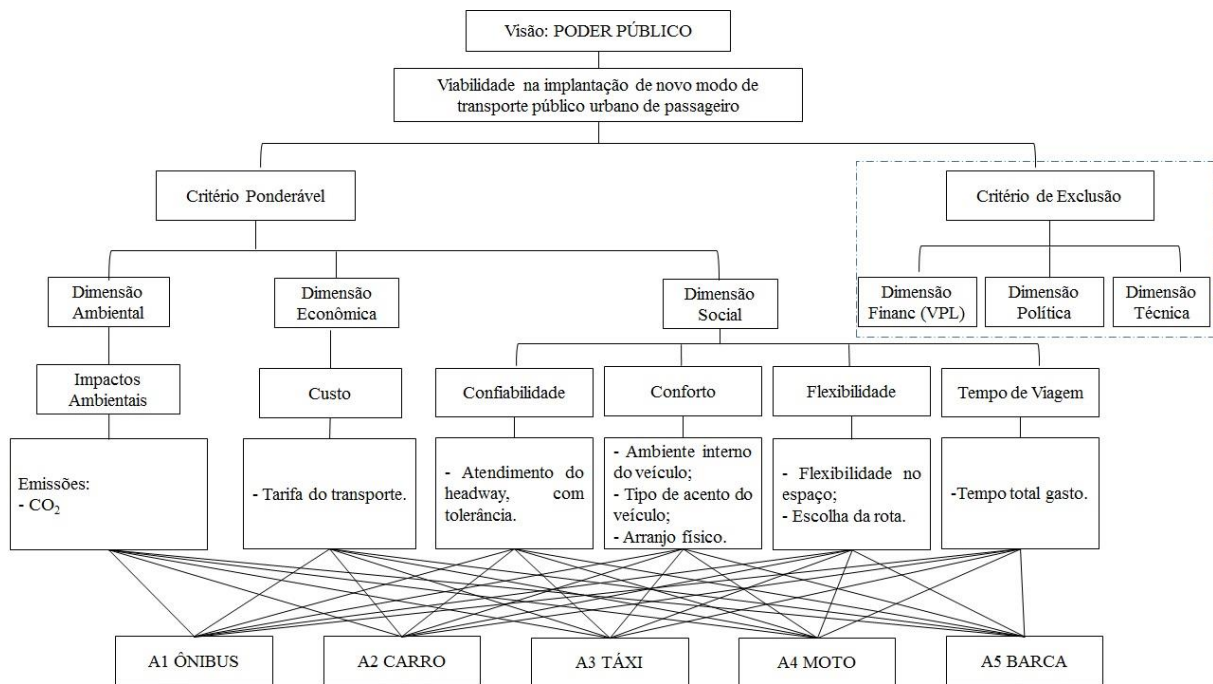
Visão: PODER PÚBLICO

Viabilidade na implantação de novo modo de transporte público urbano de passageiro

Critério Ponderável

Critério de Exclusão

Dimensão Financ (VPL)

Dimensão Política

Dimensão Técnica

Dimensão Ambiental

Dimensão Econômica

Dimensão Social

Impactos Ambientais

Custo

Confiabilidade

Conforto

Flexibilidade

Tempo de Viagem

Emissões:
- $CO_2$

- Tarifa do transporte.

- Atendimento do headway, com tolerância.

- Ambiente interno do veículo;
- Tipo de acento do veículo;
- Arranjo físico.

- Flexibilidade no espaço;
- Escolha da rota.

-Tempo total gasto.

A1 ÔNIBUS

A2 CARRO

A3 TÁXI

A4 MOTO

A5 BARCA